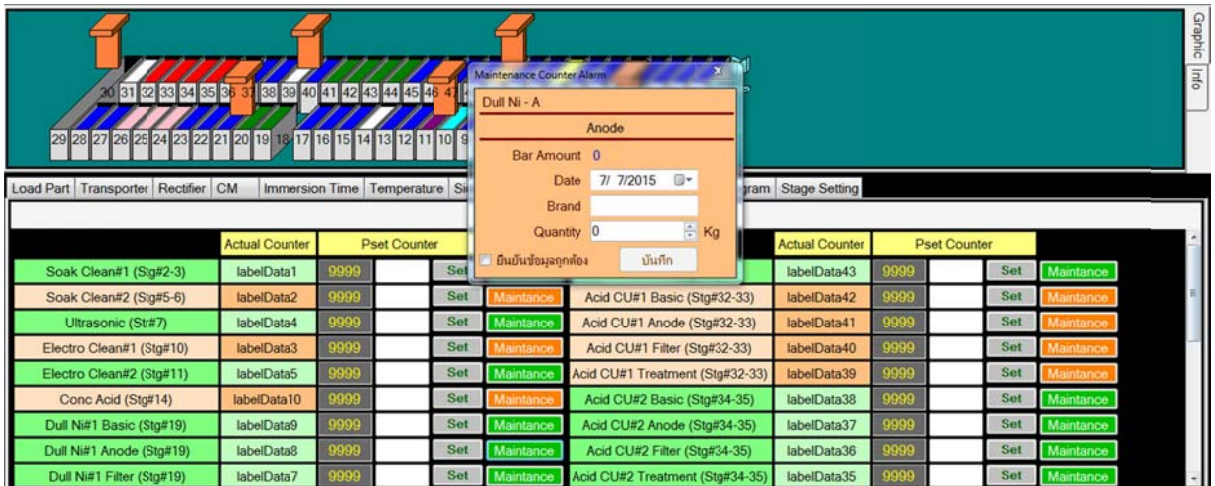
Graphic | Info

30 31 32 33 34 35 36 37 38 39 40 41 42 43 44 45 46 47

29 28 27 26 25 24 23 22 21 20 19 18 17 16 15 14 13 12 11 10 9

Maintenance Counter Alarm

Dull Ni - A

Anode

Bar Amount 0

Date 7/ 7/2015

Brand

Quantity 0 Kg

ยืนยันข้อมูลถูกต้อง

บันทึก

Load Part | Transporter | Rectifier | CM | Immersion Time | Temperature | Si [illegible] gram | Stage Setting

| | Actual Counter | Pset Counter | | | | | Actual Counter | Pset Counter | | |
|---|---|---|---|---|---|---|---|---|---|---|
| Soak Clean#1 (Stg#2-3) | labelData1 | 9999 | Set | | | | labelData43 | 9999 | Set | Maintance |
| Soak Clean#2 (Stg#5-6) | labelData2 | 9999 | Set | Maintance | Acid CU#1 Basic (Stg#32-33) | | labelData42 | 9999 | Set | Maintance |
| Ultrasonic (Str#7) | labelData4 | 9999 | Set | Maintance | Acid CU#1 Anode (Stg#32-33) | | labelData41 | 9999 | Set | Maintance |
| Electro Clean#1 (Stg#10) | labelData3 | 9999 | Set | Maintance | Acid CU#1 Filter (Stg#32-33) | | labelData40 | 9999 | Set | Maintance |
| Electro Clean#2 (Stg#11) | labelData5 | 9999 | Set | Maintance | Acid CU#1 Treatment (Stg#32-33) | | labelData39 | 9999 | Set | Maintance |
| Conc Acid (Stg#14) | labelData10 | 9999 | Set | Maintance | Acid CU#2 Basic (Stg#34-35) | | labelData38 | 9999 | Set | Maintance |
| Dull Ni#1 Basic (Stg#19) | labelData9 | 9999 | Set | Maintance | Acid CU#2 Anode (Stg#34-35) | | labelData37 | 9999 | Set | Maintance |
| Dull Ni#1 Anode (Stg#19) | labelData8 | 9999 | Set | Maintance | Acid CU#2 Filter (Stg#34-35) | | labelData36 | 9999 | Set | Maintance |
| Dull Ni#1 Filter (Stg#19) | labelData7 | 9999 | Set | Maintance | Acid CU#2 Treatment (Stg#34-35) | | labelData35 | 9999 | Set | Maintance |